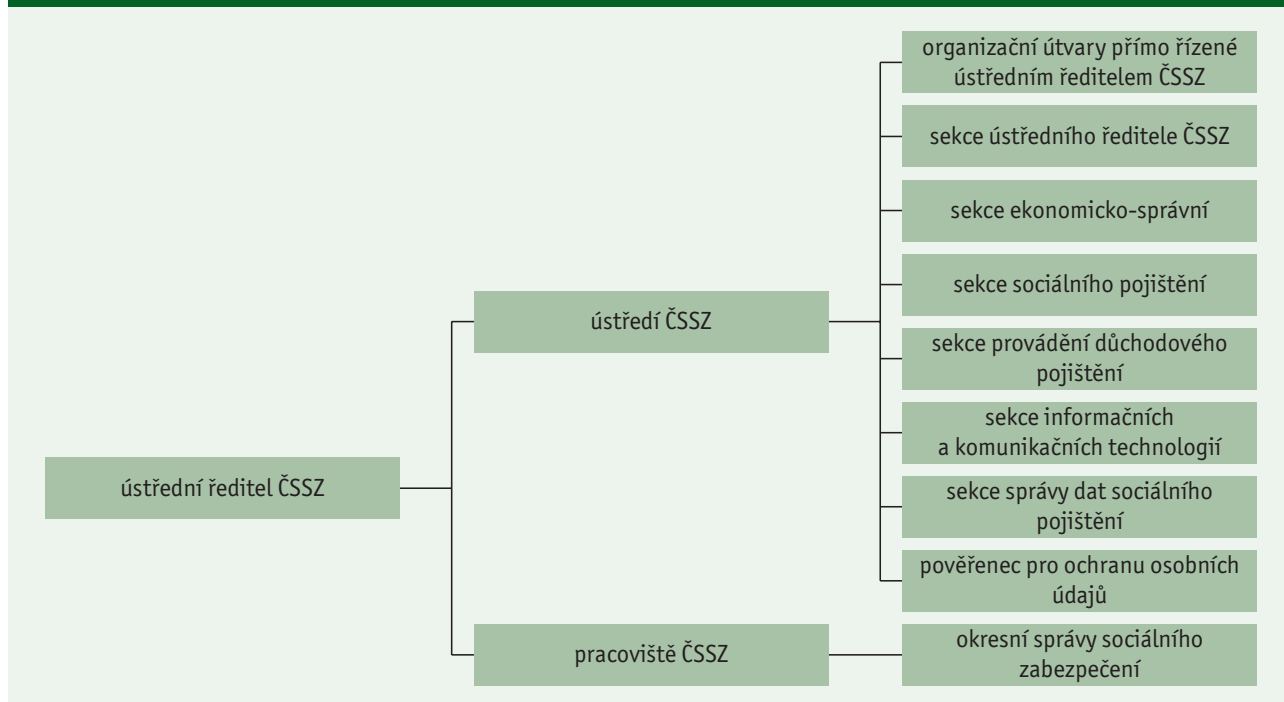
ústřední ředitel ČSSZ

ústředí ČSSZ

organizační útvary přímo řízené ústředním ředitelem ČSSZ

sekce ústředního ředitele ČSSZ

sekce ekonomicko-správní

sekce sociálního pojištění

sekce provádění důchodového pojištění

sekce informačních a komunikačních technologií

sekce správy dat sociálního pojištění

pověřenec pro ochranu osobních údajů

pracoviště ČSSZ

okresní správy sociálního zabezpečení